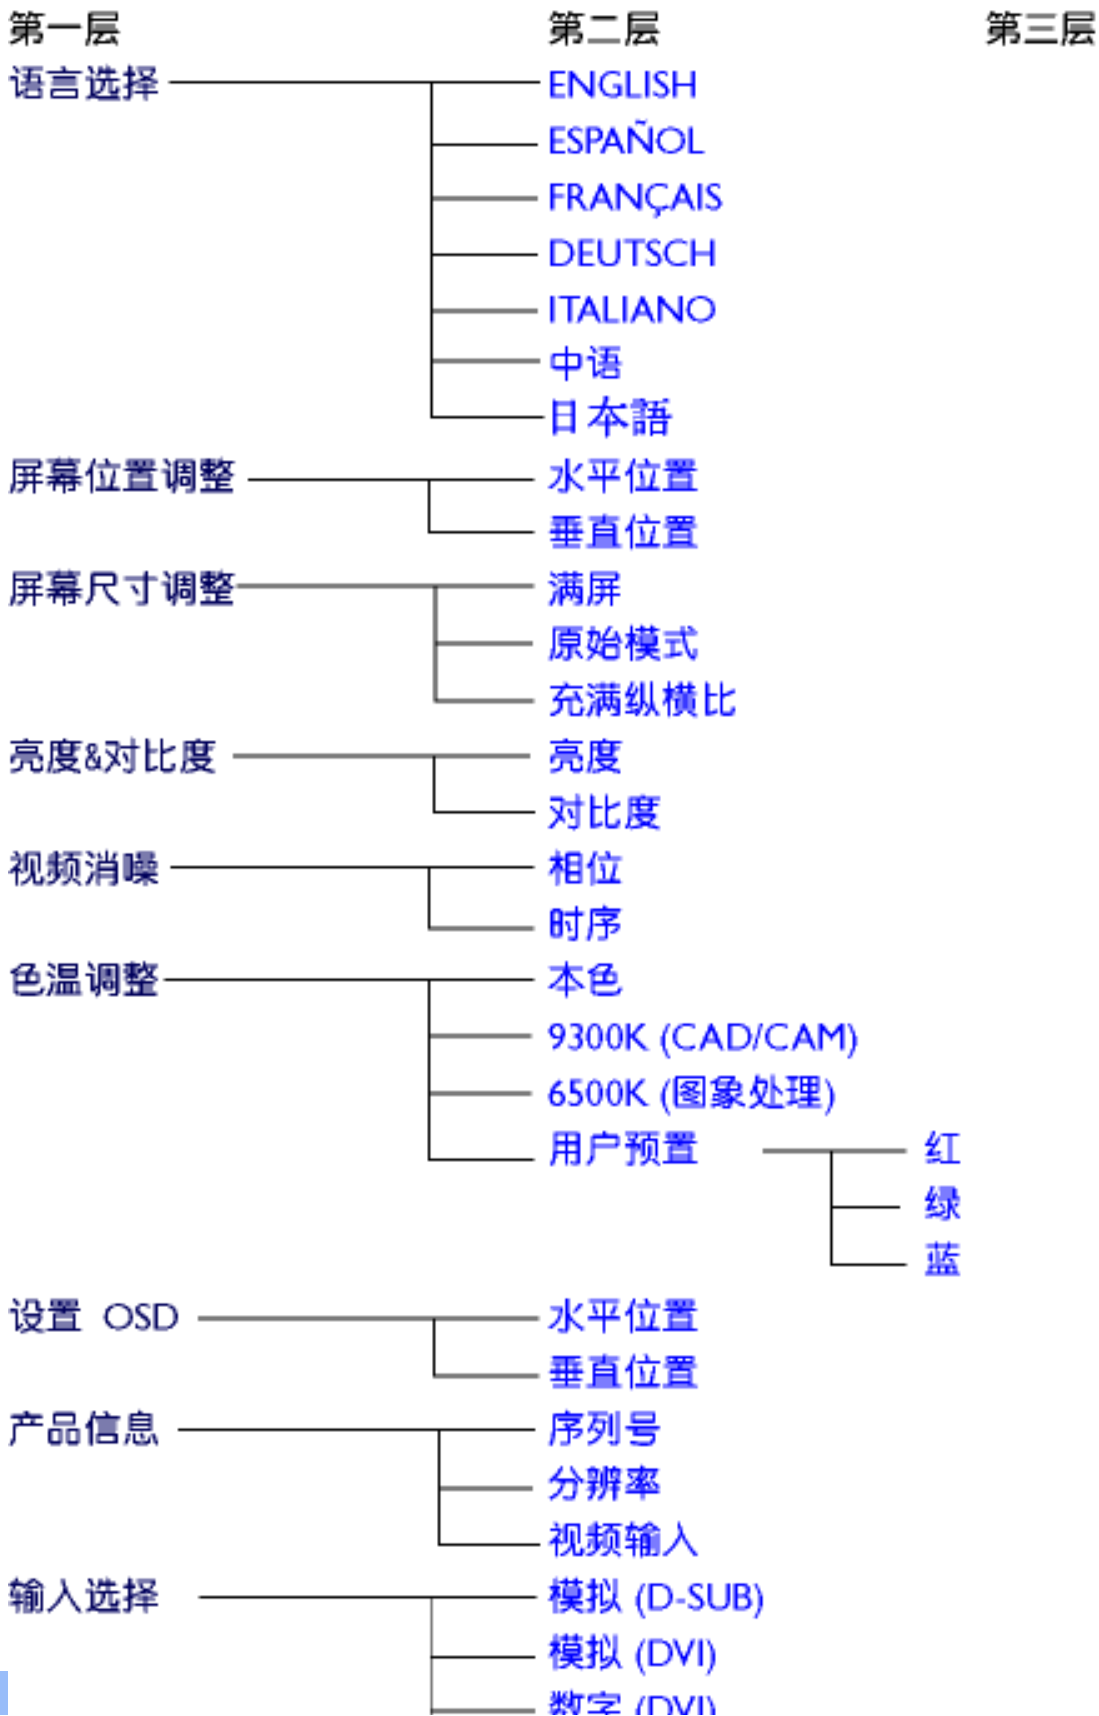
第一层
第二层
第三层

语言选择
ENGLISH
ESPAÑOL
FRANÇAIS
DEUTSCH
ITALIANO
中语
日本語

屏幕位置调整
水平位置
垂直位置

屏幕尺寸调整
满屏
原始模式
充满纵横比

亮度&对比度
亮度
对比度

视频消噪
相位
时序

色温调整
本色
9300K (CAD/CAM)
6500K (图象处理)
用户预置
红
绿
蓝

设置 OSD
水平位置
垂直位置

产品信息
序列号
分辨率
视频输入

输入选择
模拟 (D-SUB)
模拟 (DVI)
数字 (DVI)